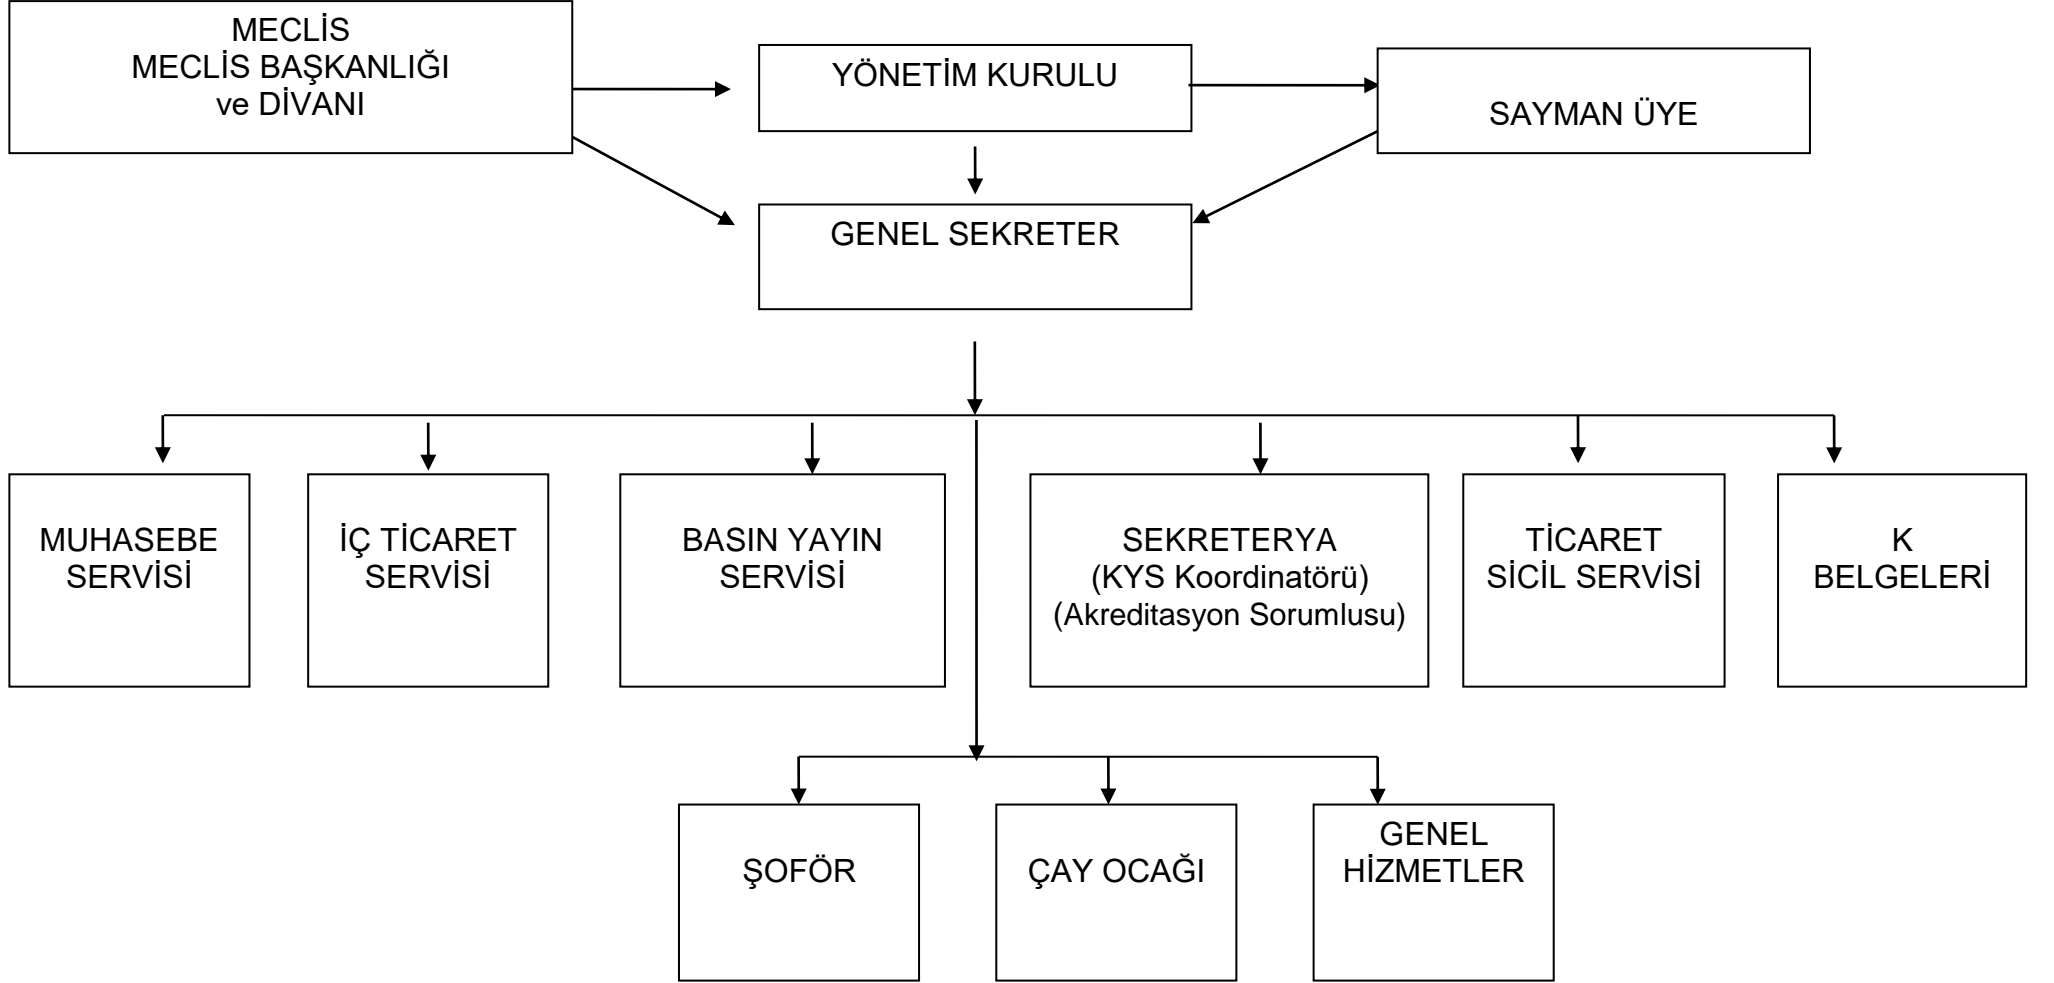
MECLİS
MECLİS BAŞKANLIĞI
ve DİVANI

YÖNETİM KURULU

SAYMAN ÜYE

GENEL SEKRETER

MUHASEBE SERVİSİ

İÇ TİCARET SERVİSİ

BASIN YAYIN SERVİSİ

SEKRETERYA
(KYS Koordinatörü)
(Akreditasyon Sorumlusu)

TİCARET SİCİL SERVİSİ

K
BELGELERİ

ŞOFÖR

ÇAY OCAĞI

GENEL HİZMETLER